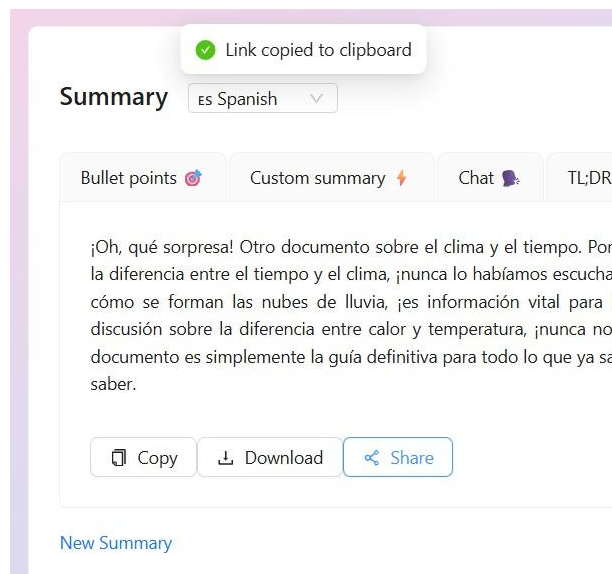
Link copied to clipboard

Summary ES Spanish

Bullet points 🎯 Custom summary ⚡ Chat 🗣️ TL;DR

¡Oh, qué sorpresa! Otro documento sobre el clima y el tiempo. Por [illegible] la diferencia entre el tiempo y el clima, ¡nunca lo habíamos escucha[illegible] cómo se forman las nubes de lluvia, ¡es información vital para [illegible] discusión sobre la diferencia entre calor y temperatura, ¡nunca no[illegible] documento es simplemente la guía definitiva para todo lo que ya sa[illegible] saber.

Copy Download Share

New Summary